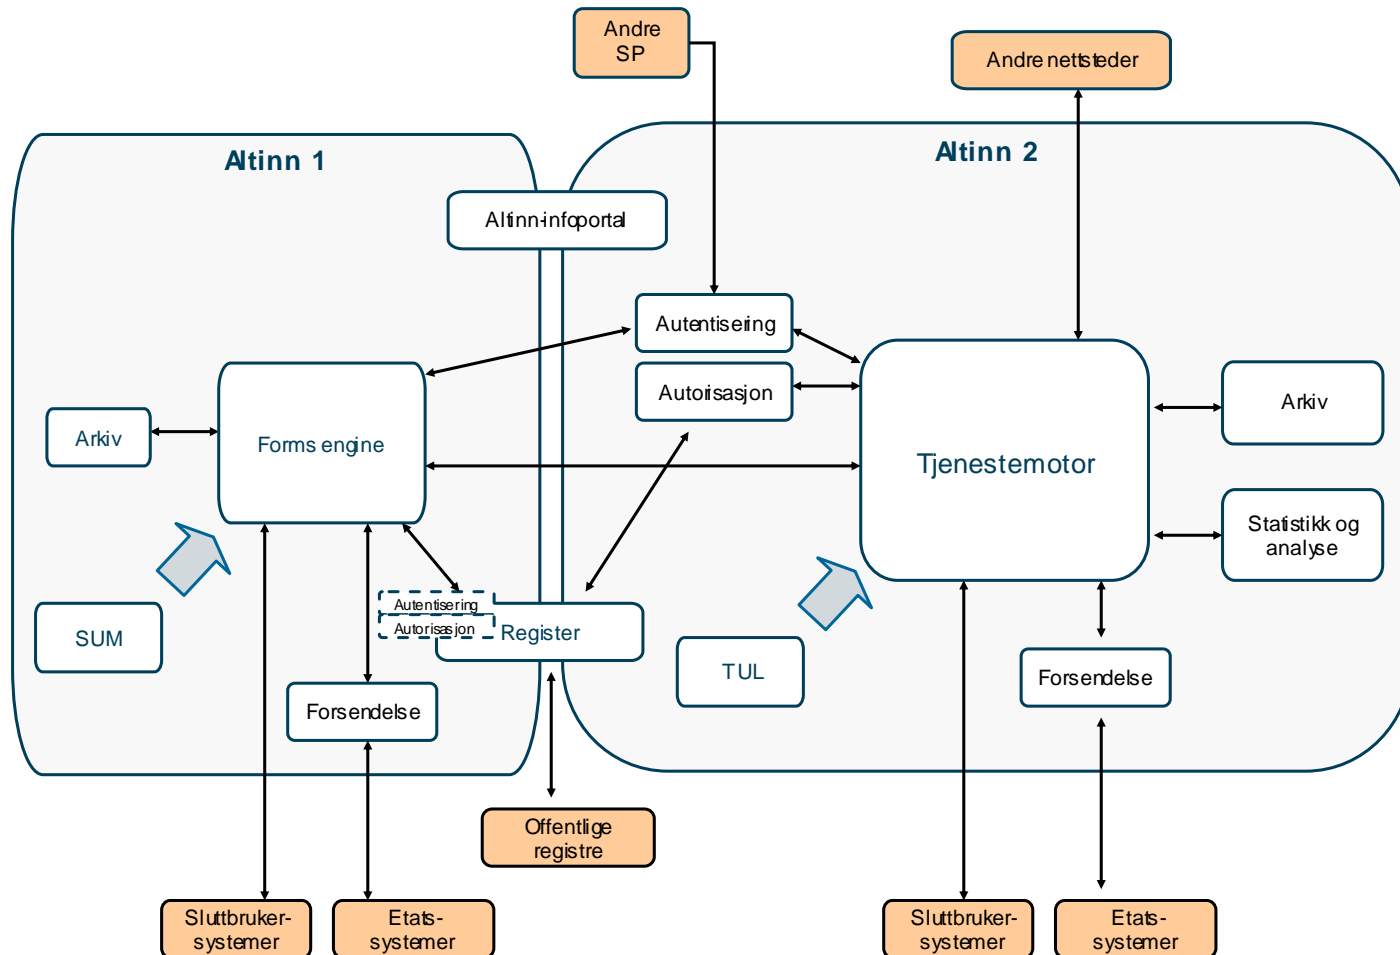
Andre SP

Andre nettsteder

Altinn 1

Altinn 2

Altinn-infoportal

Autentiseing

Autorisasjon

Arkiv

Forms engine

Tjenestemotor

Arkiv

Statistikk og analyse

Autentisering

Autorisasjon

Register

SUM

TUL

Forsendelse

Forsendelse

Offentlige registre

Sluttbruker-systemer

Etats-systemer

Sluttbruker-systemer

Etats-systemer